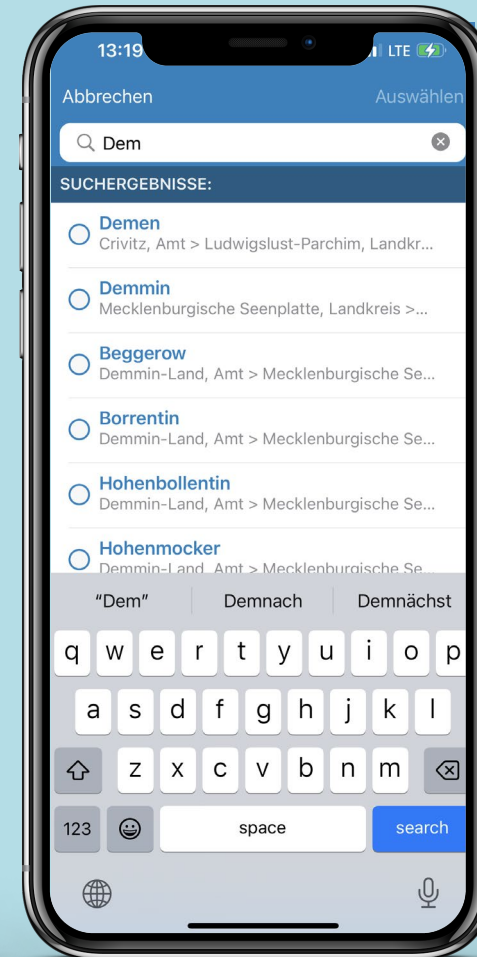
13:19
LTE

Abbrechen
Auswählen

Dem

SUCHERGEBNISSE:

Demen
Crivitz, Amt > Ludwigslust-Parchim, Landkr...

Demmin
Mecklenburgische Seenplatte, Landkreis >...

Beggerow
Demmin-Land, Amt > Mecklenburgische Se...

Borrentin
Demmin-Land, Amt > Mecklenburgische Se...

Hohenbollentin
Demmin-Land, Amt > Mecklenburgische Se...

Hohenmocker
Demmin-Land, Amt > Mecklenburgische Se...

"Dem"
Demnach
Demnächst

q w e r t y u i o p
a s d f g h j k l
z x c v b n m
123
space
search